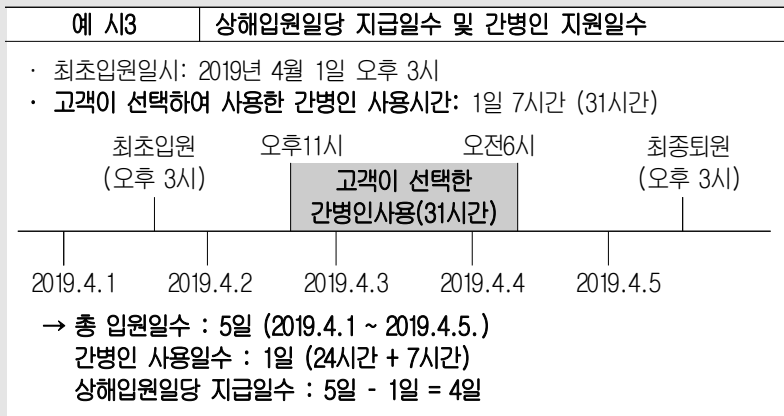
| 예 시3 | 상해입원일당 지급일수 및 간병인 지원일수 |
|---|---|

· 최초입원일시: 2019년 4월 1일 오후 3시
· 고객이 선택하여 사용한 간병인 사용시간: 1일 7시간 (31시간)

최초입원 (오후 3시)
오후11시
오전6시
최종퇴원 (오후 3시)
고객이 선택한 간병인사용(31시간)

2019.4.1
2019.4.2
2019.4.3
2019.4.4
2019.4.5

→ 총 입원일수 : 5일 (2019.4.1 ~ 2019.4.5.)
간병인 사용일수 : 1일 (24시간 + 7시간)
상해입원일당 지급일수 : 5일 - 1일 = 4일